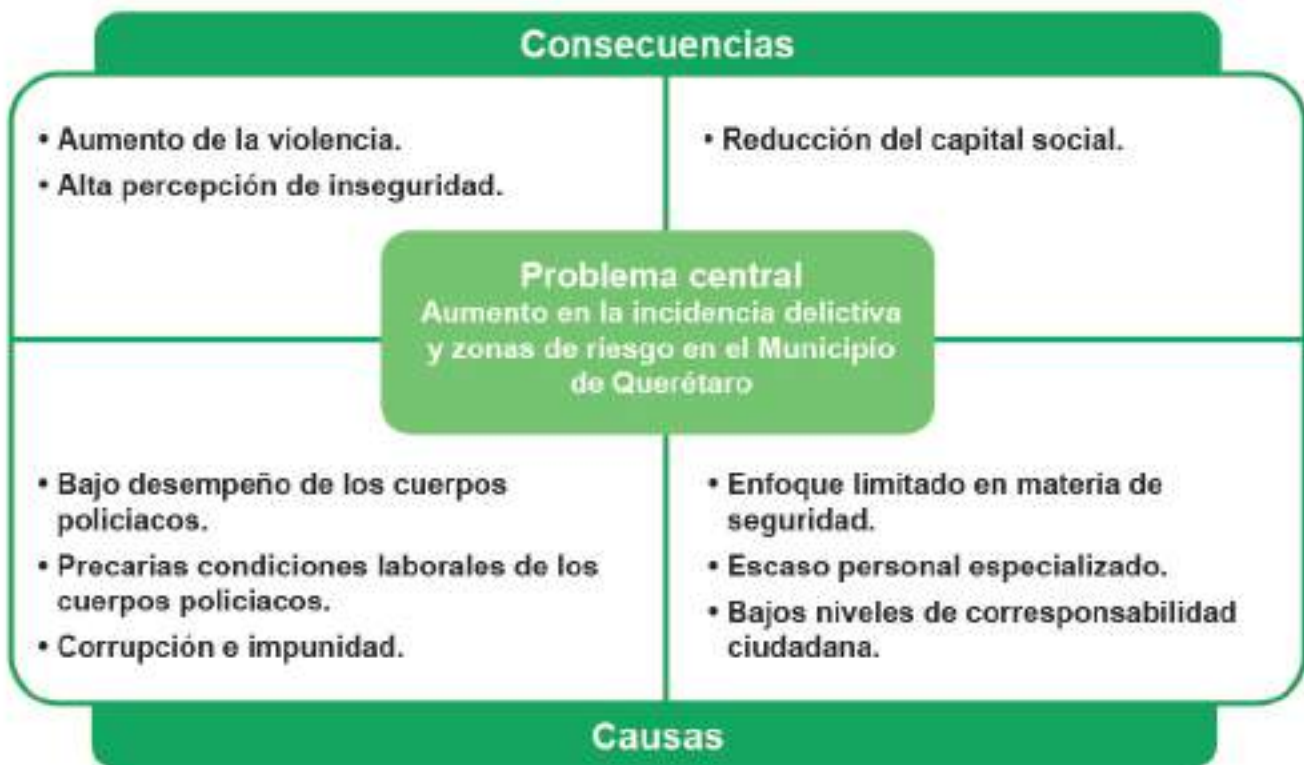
Consecuencias

• Aumento de la violencia.
• Alta percepción de inseguridad.

• Reducción del capital social.

Problema central
Aumento en la incidencia delictiva y zonas de riesgo en el Municipio de Querétaro

• Bajo desempeño de los cuerpos policiacos.
• Precarias condiciones laborales de los cuerpos policiacos.
• Corrupción e impunidad.

• Enfoque limitado en materia de seguridad.
• Escaso personal especializado.
• Bajos niveles de corresponsabilidad ciudadana.

Causas